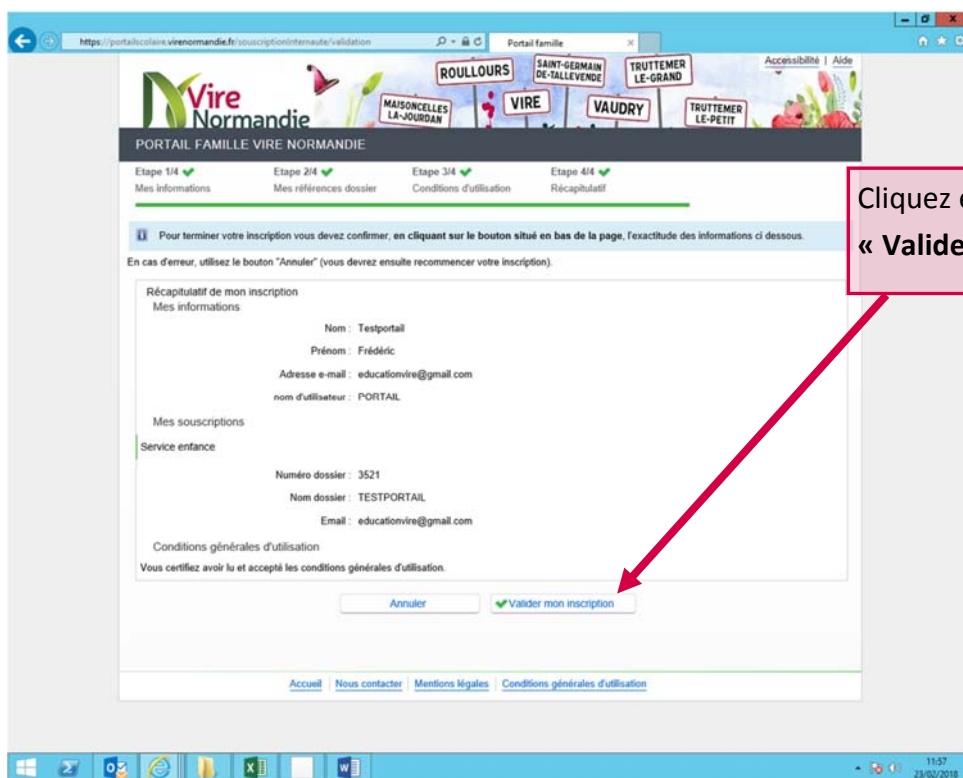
https://portailscolaire.virenormandie.fr/souscriptionInternaute/validation

Portail famille

Accessibilité | Aide

Vire Normandie

ROULLOURS

SAINT-GERMAIN DE-TALLEVENDE

TRUTTEMER LE-GRAND

MAISONCELLES LA-JOURDAN

VIRE

VAUDRY

TRUTTEMER LE-PETIT

PORTAIL FAMILLE VIRE NORMANDIE

Etape 1/4 ✔
Mes informations

Etape 2/4 ✔
Mes références dossier

Etape 3/4 ✔
Conditions d'utilisation

Etape 4/4 ✔
Récapitulatif

Cliquez 
« Valide

Pour terminer votre inscription vous devez confirmer, **en cliquant sur le bouton situé en bas de la page**, l'exactitude des informations ci dessous.

En cas d'erreur, utilisez le bouton "Annuler" (vous devrez ensuite recommencer votre inscription).

Récapitulatif de mon inscription

Mes informations

Nom : Testportail

Prénom : Frédéric

Adresse e-mail : educationvire@gmail.com

nom d'utilisateur : PORTAIL

Mes souscriptions

Service enfance

Numéro dossier : 3521

Nom dossier : TESTPORTAIL

Email : educationvire@gmail.com

Conditions générales d'utilisation

Vous certifiez avoir lu et accepté les conditions générales d'utilisation.

Annuler

✔Valider mon inscription

Accueil | Nous contacter | Mentions légales | Conditions générales d'utilisation

11:57
23/02/2018